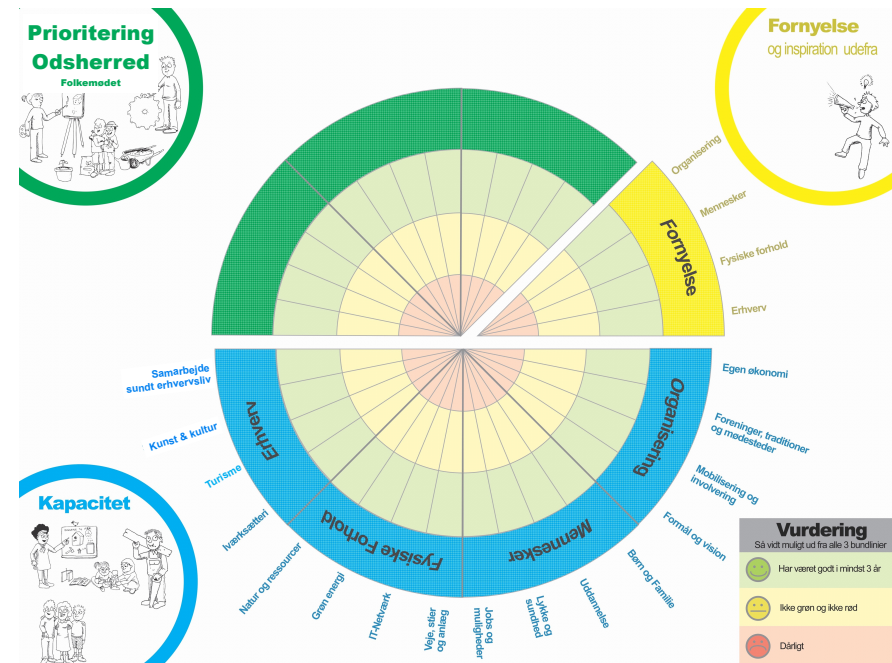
Prioritering Odsherred
Folkemødet

Fornyelse
og inspiration udefra

Fornyelse
Organisering
Mennesker
Fysiske forhold
Erhverv

Kapacitet

Erhverv
Fysiske Forhold
Mennesker
Organisering

Samarbejde sundt erhvervsliv
Kunst & kultur
Turisme
Iværksætteri
Natur og ressourcer
Grøn energi
IT-Netværk
Veje, stier og anlæg
Jobs og muligheder
Lykke og sundhed
Uddannelse
Børn og Familie
Formål og vision
Mobilisering og involvering
Foreninger, traditioner og mødesteder
Egen økonomi

Vurdering
Så vidt muligt ud fra alle 3 bundlinier
Har været godt i mindst 3 år
Ikke grøn og ikke rød
Dårligt